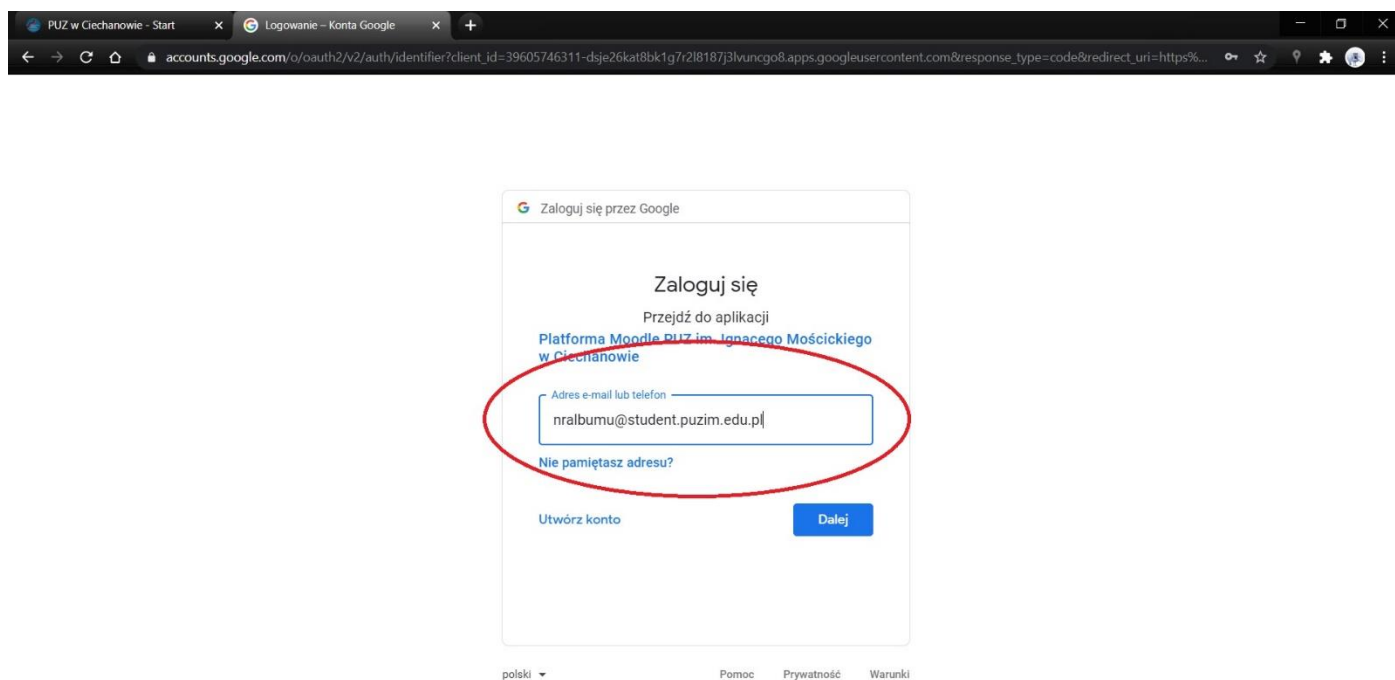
PUZ w Ciechanowie - Start
Logowanie – Konta Google
accounts.google.com/o/oauth2/v2/auth/identifier?client_id=39605746311-dsje26kat8bk1g7r2l8187j3lvuncgo8.apps.googleusercontent.com&response_type=code&redirect_uri=https%...

Zaloguj się przez Google

Zaloguj się

Przejdź do aplikacji

Platforma Moodle PUZ im. Ignacego Mościckiego w Ciechanowie

Adres e-mail lub telefon

nralbumu@student.puzim.edu.pl

Nie pamiętasz adresu?

Utwórz konto

Dalej

polski

Pomoc Prywatność Warunki